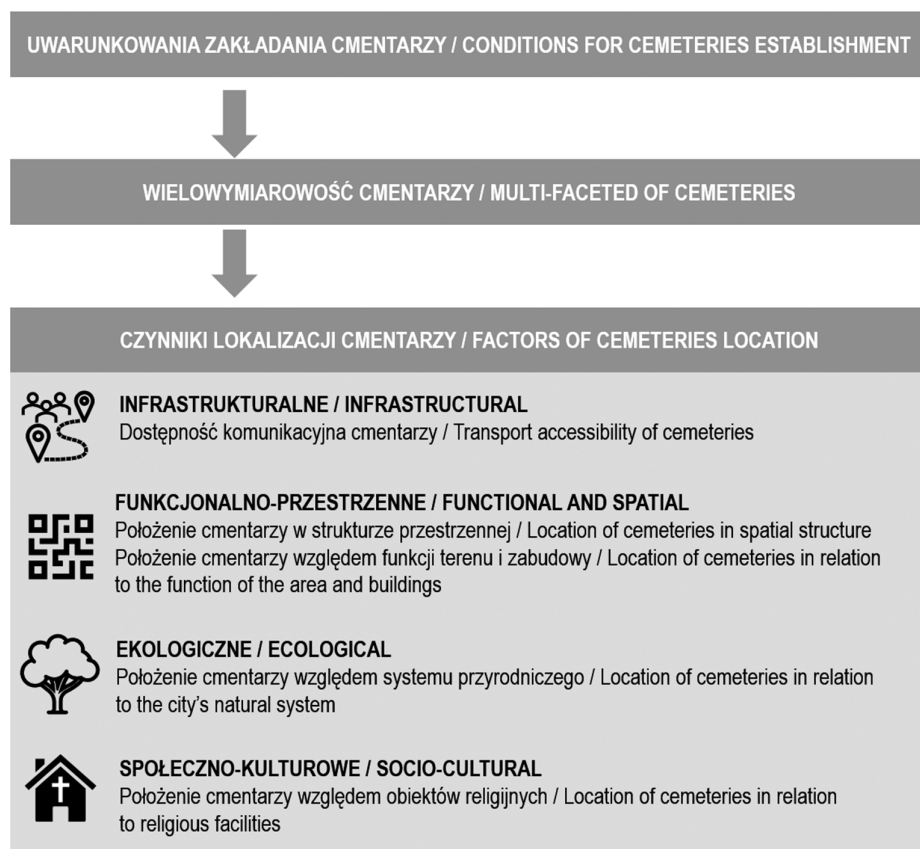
UWARUNKOWANIA ZAKŁADANIA CMENTARZY / CONDITIONS FOR CEMETERIES ESTABLISHMENT

WIELOWYMIAROWOŚĆ CMENTARZY / MULTI-FACETED OF CEMETERIES

CZYNNIKI LOKALIZACJI CMENTARZY / FACTORS OF CEMETERIES LOCATION

INFRASTRUKTURALNE / INFRASTRUCTURAL
Dostępność komunikacyjna cmentarzy / Transport accessibility of cemeteries

FUNKCJONALNO-PRZESTRZENNE / FUNCTIONAL AND SPATIAL
Położenie cmentarzy w strukturze przestrzennej / Location of cemeteries in spatial structure
Położenie cmentarzy względem funkcji terenu i zabudowy / Location of cemeteries in relation to the function of the area and buildings

EKOLOGICZNE / ECOLOGICAL
Położenie cmentarzy względem systemu przyrodniczego / Location of cemeteries in relation to the city's natural system

SPOŁECZNO-KULTUROWE / SOCIO-CULTURAL
Położenie cmentarzy względem obiektów religijnych / Location of cemeteries in relation to religious facilities